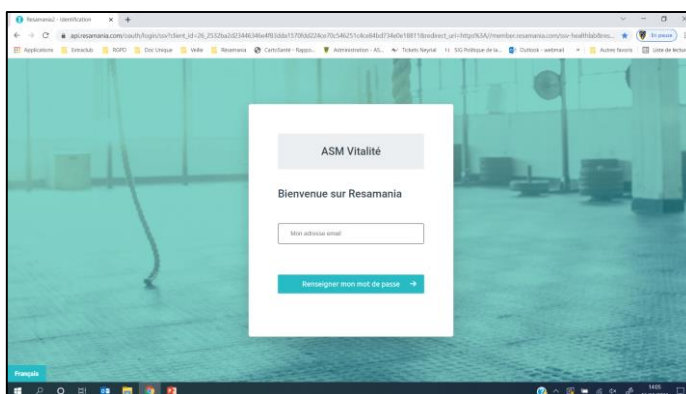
Resamania2 - Identification

api.resamania.com/oauth/login/asv?client_id=26_2532ba2d2344636e4f83dda1370fdd224ce70c546251c4ce64bd734e0e18811&redirect_uri=https%3A//member.resamania.com/asv-healthhabilites...

En pause

Applications | Extraclub | RGPD | Doc Unique | Veille | Resamania | Cartoliante - Rappo... | Administration - AS... | Tickets Neyrial | SIG Politique de la... | Outlook - webmail | Autres favoris | Liste de lecture

ASM Vitalité

Bienvenue sur Resamania

Mon adresse email

Renseigner mon mot de passe →

Français

14:05